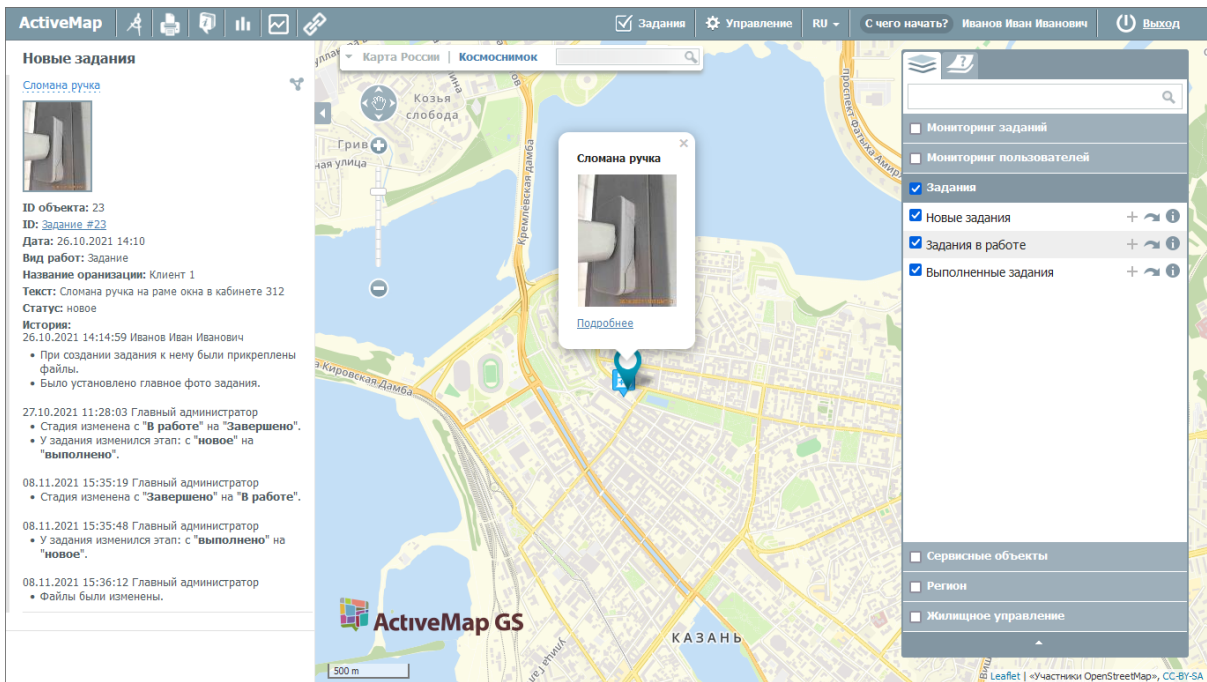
ActiveMap

Задания Управление RU С чего начать? Иванов Иван Иванович Выход

Новые задания

Сломана ручка

ID объекта: 23
ID: Задание #23
Дата: 26.10.2021 14:10
Вид работ: Задание
Название оранизации: Клиент 1
Текст: Сломана ручка на раме окна в кабинете 312
Статус: новое
История:
26.10.2021 14:14:59 Иванов Иван Иванович
• При создании задания к нему были прикреплены файлы.
• Было установлено главное фото задания.

27.10.2021 11:28:03 Главный администратор
• Стадия изменена с "В работе" на "Завершено".
• У задания изменился этап: с "новое" на "выполнено".

08.11.2021 15:35:19 Главный администратор
• Стадия изменена с "Завершено" на "В работе".

08.11.2021 15:35:48 Главный администратор
• У задания изменился этап: с "выполнено" на "новое".

08.11.2021 15:36:12 Главный администратор
• Файлы были изменены.

Карта России | Космоснимок

Козья слобода

Грив

улица

Кремлевская улица

Кировская Дамба

проспект Фатыха Амирхана

Сломана ручка

Подробнее

ActiveMap GS

КАЗАНЬ

500 m

Мониторинг заданий
Мониторинг пользователей
Задания
Новые задания
Задания в работе
Выполненные задания

Сервисные объекты
Регион
Жилищное управление

Leaflet | «Участники OpenStreetMap», CC-BY-SA